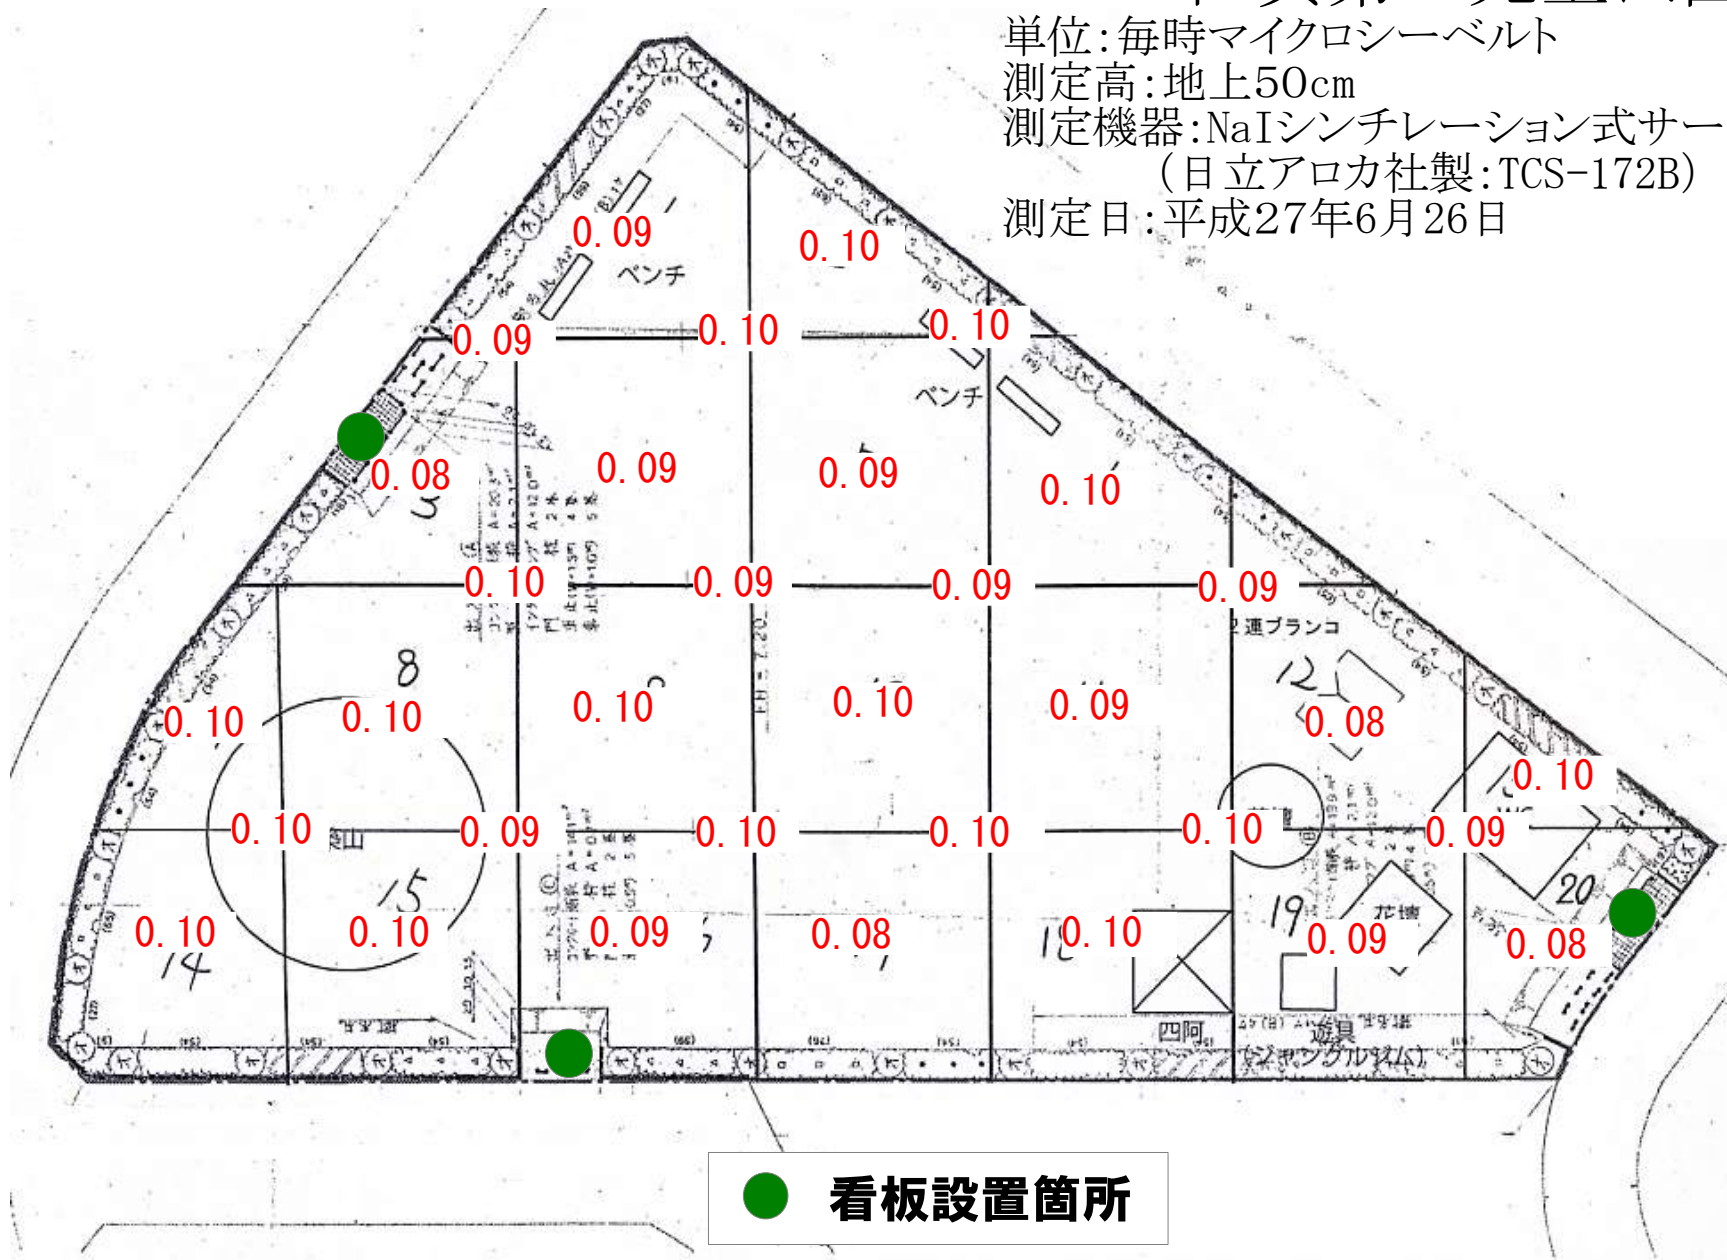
単位:毎時マイクロシーベルト
測定高:地上50cm
測定機器:NaIシンチレーション式サー
(日立アロカ社製:TCS-172B)
測定日:平成27年6月26日

0. 09
0. 10
ベンチ
0. 09
0. 10
0. 10
ベンチ
0. 08
0. 09
0. 09
0. 10
0. 10
0. 09
0. 09
0. 09
2連ブランコ
8
0. 10
0. 10
0. 10
0. 10
0. 09
12
0. 08
0. 10
0. 10
0. 09
0. 10
0. 10
0. 10
0. 09
15
20
0. 10
0. 10
0. 09
0. 08
0. 10
19
0. 09
花壇
0. 08
14
四阿
遊具
(ジャングルジム)

看板設置箇所